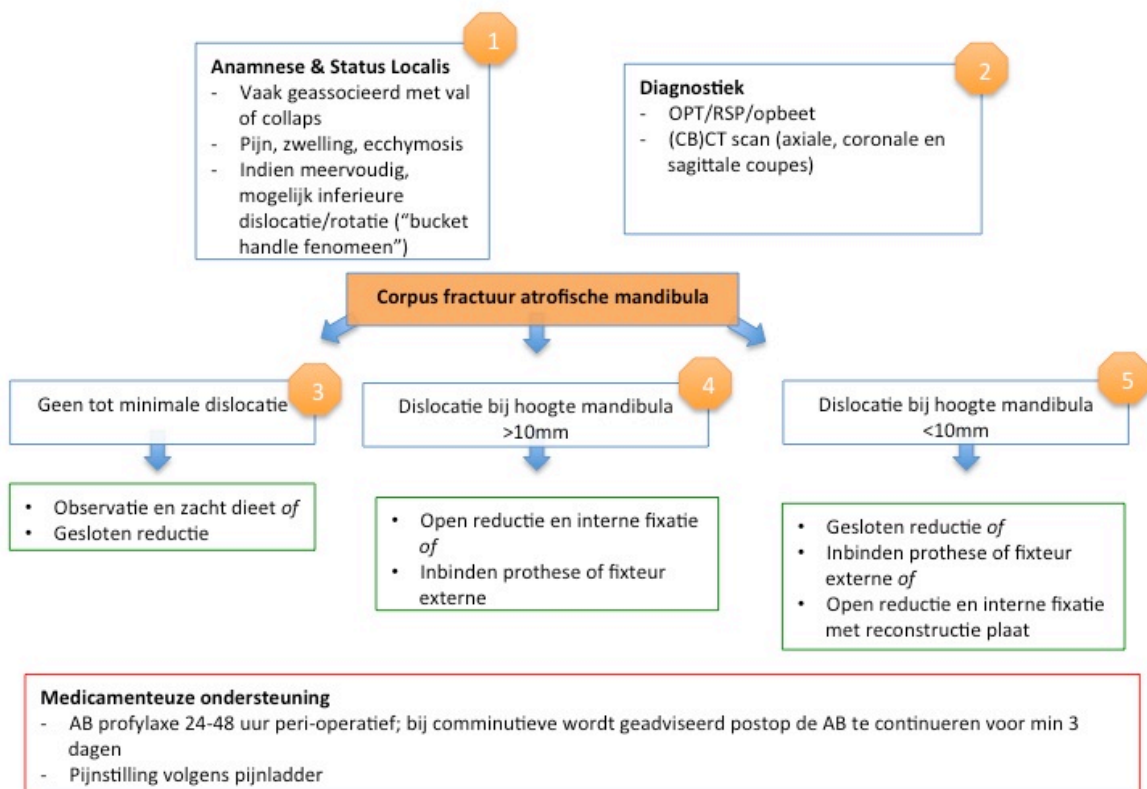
1

Anamnese & Status Localis
- Vaak geassocieerd met val of collaps
- Pijn, zwelling, ecchymosis
- Indien meervoudig, mogelijk inferieure dislocatie/rotatie ("bucket handle fenomeen")

2

Diagnostiek
- OPT/RSP/opbeet
- (CB)CT scan (axiale, coronale en sagittale coupes)

Corpus fractuur atrofische mandibula

3

Geen tot minimale dislocatie

- Observatie en zacht dieet *of*
- Gesloten reductie

4

Dislocatie bij hoogte mandibula >10mm

- Open reductie en interne fixatie *of*
- Inbinden prothese of fixteur externe

5

Dislocatie bij hoogte mandibula <10mm

- Gesloten reductie *of*
- Inbinden prothese of fixteur externe *of*
- Open reductie en interne fixatie met reconstructie plaat

Medicamenteuze ondersteuning
- AB profylaxe 24-48 uur peri-operatief; bij comminutieve wordt geadviseerd postop de AB te continueren voor min 3 dagen
- Pijnstilling volgens pijnladder